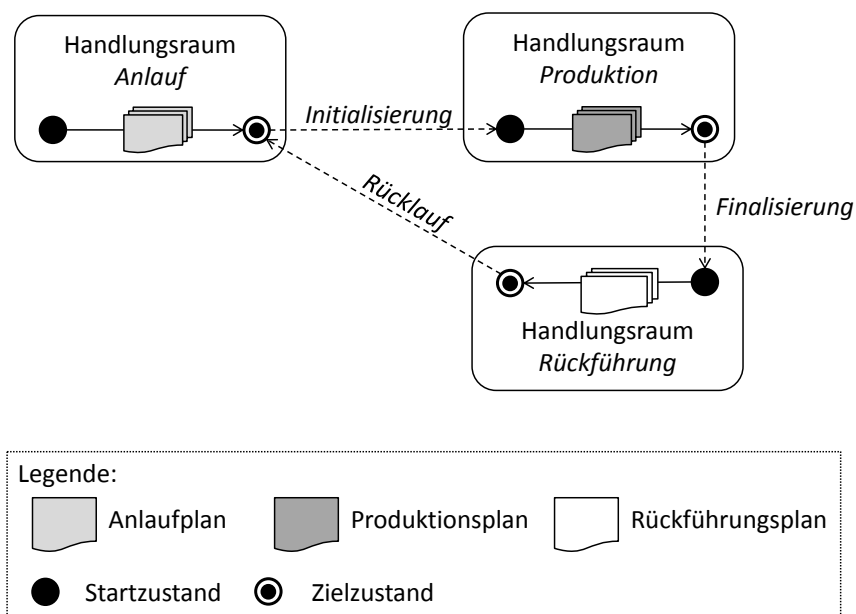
Handlungsraum
*Anlauf*

Handlungsraum
*Produktion*

*Initialisierung*

*Rücklauf*

*Finalisierung*

Handlungsraum
*Rückführung*

Legende:

Anlaufplan

Produktionsplan

Rückführungsplan

Startzustand

Zielzustand